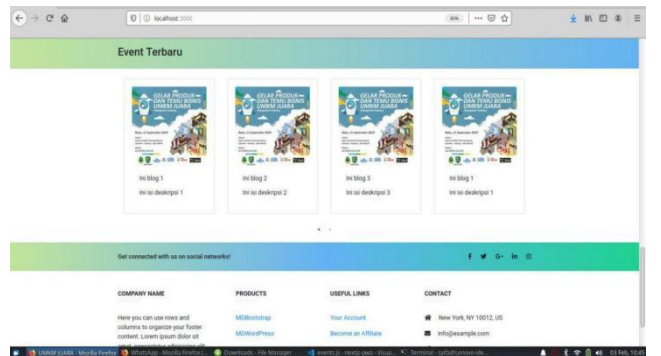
localhost:3000

80%

Event Terbaru

GELAR PRODUK DAN TEMU BISNIS UMKM JUARA

Ini blog 1

Ini isi deskripsi 1

GELAR PRODUK DAN TEMU BISNIS UMKM JUARA

Ini blog 2

Ini isi deskripsi 2

GELAR PRODUK DAN TEMU BISNIS UMKM JUARA

Ini blog 3

Ini isi deskripsi 3

GELAR PRODUK DAN TEMU BISNIS UMKM JUARA

Ini blog 1

Ini isi deskripsi 1

Get connected with us on social networks!

COMPANY NAME

Here you can use rows and columns to organize your footer content. Lorem ipsum dolor sit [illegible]

PRODUCTS

MDBootstrap

MDWordPress

USEFUL LINKS

Your Account

Become an Affiliate

CONTACT

New York, NY 10012, US

info@example.com

UMKM JUARA - Mozilla Firefox

WhatsApp - Mozilla Firefox

Downloads - File Manager

events.js - nextjs-pwa - Visua...

Terminal - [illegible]

03 Feb, 10:45